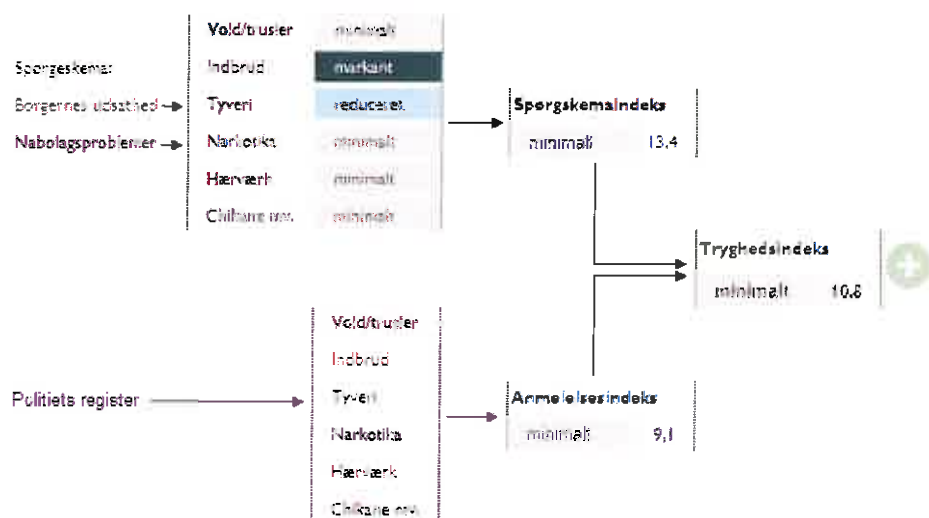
Spørgeskema:

Borgernes udsathed

Nabolagsproblemer

| Vold/trusler | minimalt |
|---|---|
| Indbrud | markant |
| Tyveri | reduceret |
| Narkotika | minimalt |
| Hærværk | minimalt |
| Chikane mv. | minimalt |

| Spørgeskemaindeks | |
|---|---|
| minimalt | 13,4 |

| Tryghedsindeks | |
|---|---|
| minimalt | 10,6 |

Politiets register

Vold/trusler
Indbrud
Tyveri
Narkotika
Hærværk
Chikane mv.

| Anmeldelsesindeks | |
|---|---|
| minimalt | 9,1 |